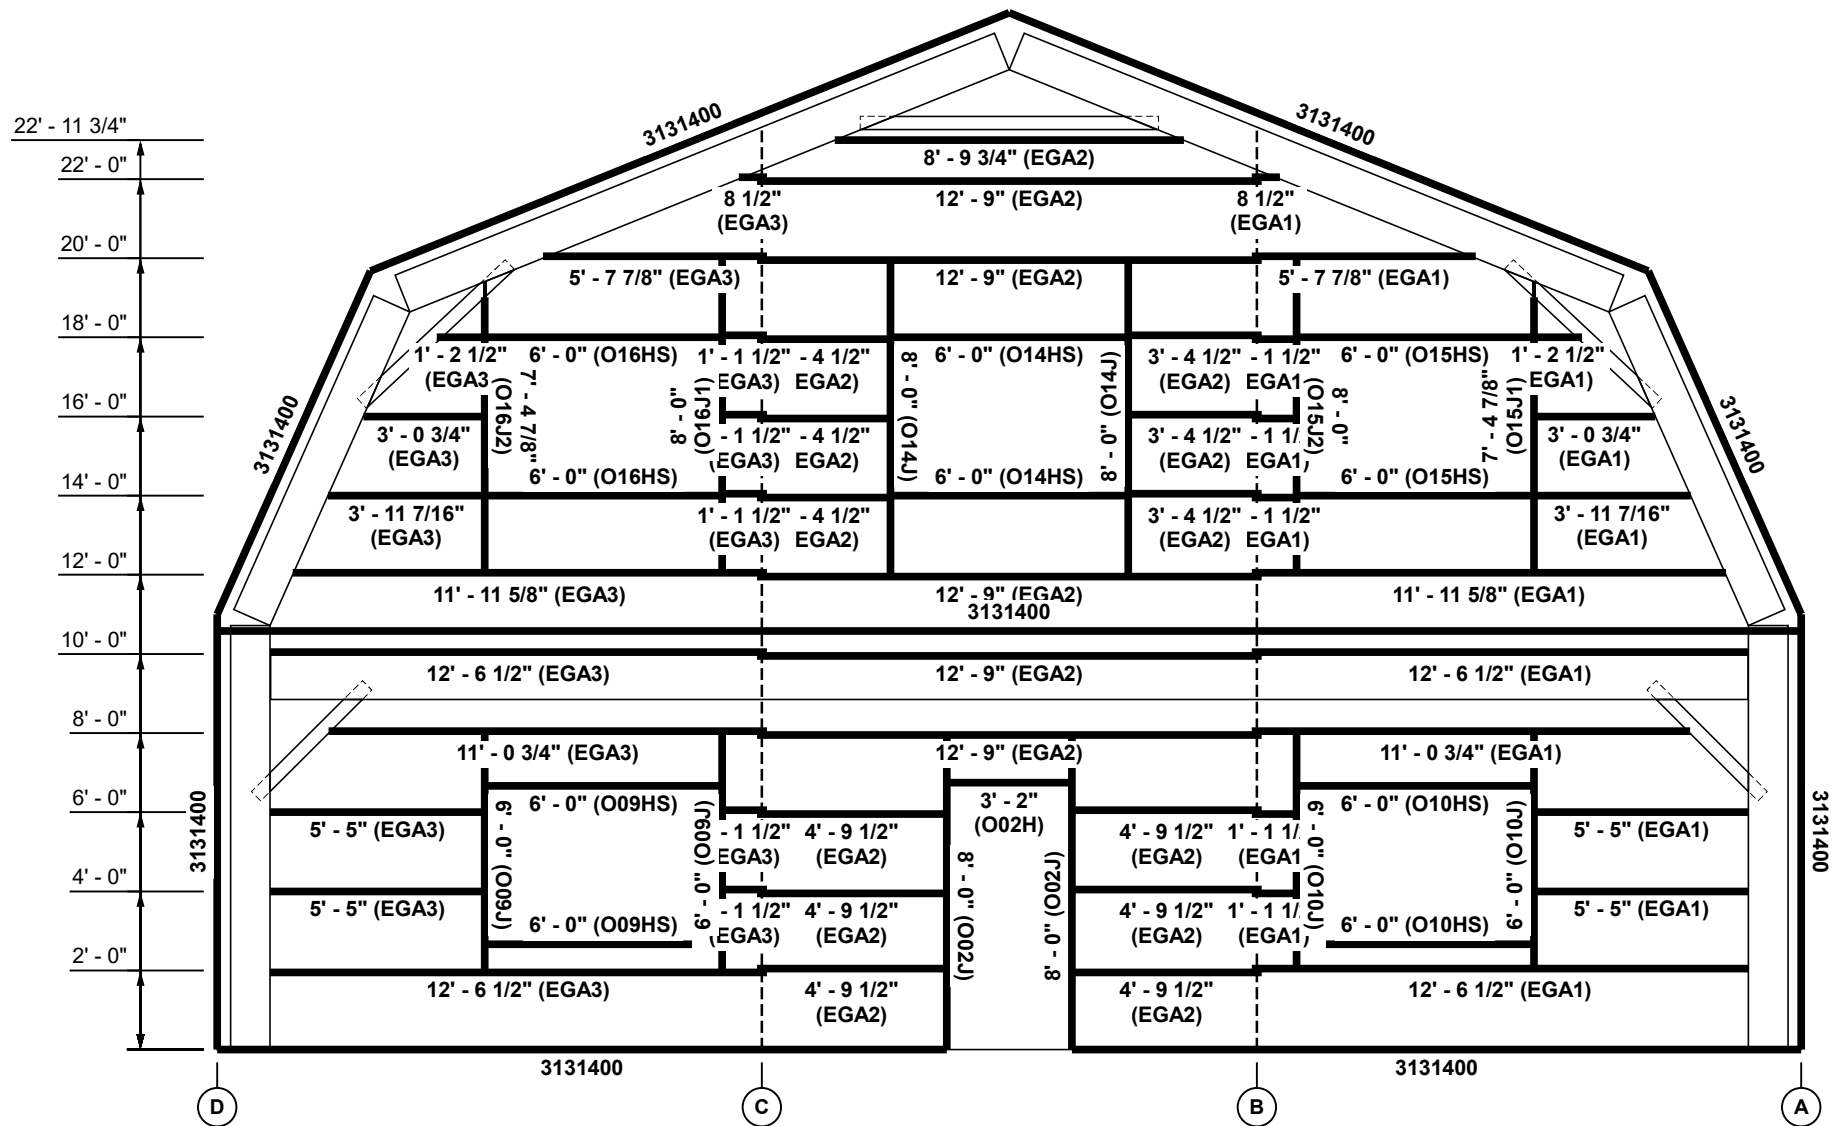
22' - 11 3/4"
22' - 0"
20' - 0"
18' - 0"
16' - 0"
14' - 0"
12' - 0"
10' - 0"
8' - 0"
6' - 0"
4' - 0"
2' - 0"

3131400
3131400
8' - 9 3/4" (EGA2)
12' - 9" (EGA2)
8 1/2" (EGA3)
8 1/2" (EGA1)
5' - 7 7/8" (EGA3)
12' - 9" (EGA2)
5' - 7 7/8" (EGA1)
1' - 2 1/2" (EGA3
6' - 0" (O16HS)
1' - 1 1/2" EGA3)
- 4 1/2" EGA2)
6' - 0" (O14HS)
3' - 4 1/2" (EGA2)
- 1 1/2" EGA1
6' - 0" (O15HS)
1' - 2 1/2" EGA1)
7' - 4 7/8" (O16J2)
8' - 0" (O16J1)
8' - 0" (O14J)
8' - 0" (O14J)
8' - 0" (O15J2)
7' - 4 7/8" (O15J1)
3131400
3' - 0 3/4" (EGA3)
- 1 1/2" EGA3)
- 4 1/2" EGA2)
3' - 4 1/2" (EGA2)
- 1 1/ EGA1
3' - 0 3/4" (EGA1)
3131400
6' - 0" (O16HS)
6' - 0" (O14HS)
6' - 0" (O15HS)
3' - 11 7/16" (EGA3)
1' - 1 1/2" (EGA3)
- 4 1/2" EGA2)
3' - 4 1/2" (EGA2)
- 1 1/2" EGA1)
3' - 11 7/16" (EGA1)
11' - 11 5/8" (EGA3)
12' - 9" (EGA2)
3131400
11' - 11 5/8" (EGA1)
12' - 6 1/2" (EGA3)
12' - 9" (EGA2)
12' - 6 1/2" (EGA1)
11' - 0 3/4" (EGA3)
12' - 9" (EGA2)
11' - 0 3/4" (EGA1)
3131400
6' - 0" (O09HS)
3' - 2" (O02H)
6' - 0" (O10HS)
3131400
5' - 5" (EGA3)
6' - 0" (O09J)
- 1 1/2" EGA3)
4' - 9 1/2" (EGA2)
8' - 0" (O02J)
8' - 0" (O02J)
4' - 9 1/2" (EGA2)
1' - 1 1/ EGA1
6' - 0" (O10J)
6' - 0" (O10J)
5' - 5" (EGA1)
6' - 0" (O09J)
5' - 5" (EGA3)
6' - 0" (O09HS)
- 1 1/2" EGA3)
4' - 9 1/2" (EGA2)
4' - 9 1/2" (EGA2)
1' - 1 1/ EGA1
6' - 0" (O10HS)
5' - 5" (EGA1)
12' - 6 1/2" (EGA3)
4' - 9 1/2" (EGA2)
4' - 9 1/2" (EGA2)
12' - 6 1/2" (EGA1)
3131400
3131400
D
C
B
A